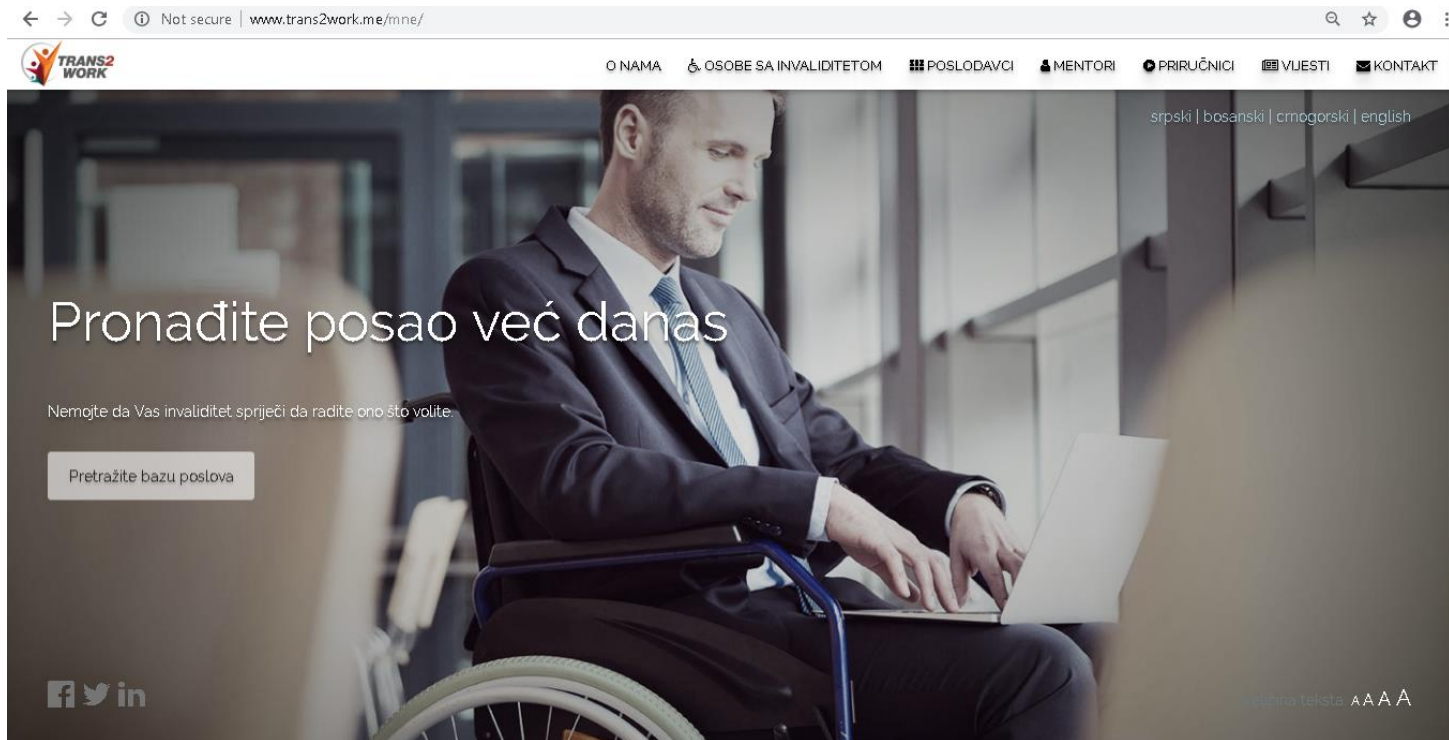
Not secure | www.trans2work.me/mne/

TRANS2 WORK

O NAMA   OSOBE SA INVALIDITETOM   POSLODAVCI   MENTORI   PRIRUČNICI   VIJESTI   KONTAKT

srpski | bosanski | crnogorski | english

Pronađite posao već danas

Nemojte da Vas invaliditet spriječi da radite ono što volite.

Pretražite bazu poslova

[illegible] teksta A A A A